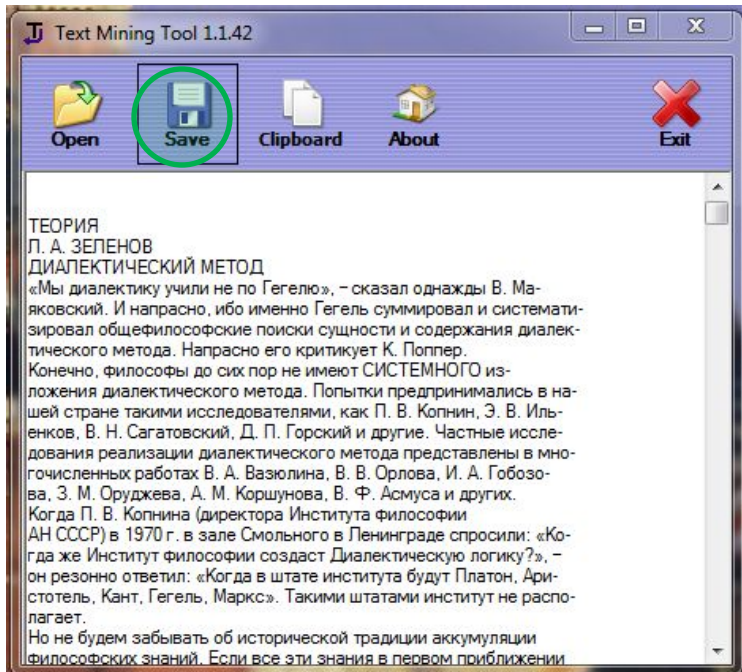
Text Mining Tool 1.1.42

Open Save Clipboard About Exit

ТЕОРИЯ
Л. А. ЗЕЛЕНОВ
ДИАЛЕКТИЧЕСКИЙ МЕТОД
«Мы диалектику учили не по Гегелю», – сказал однажды В. Маяковский. И напрасно, ибо именно Гегель суммировал и систематизировал общефилософские поиски сущности и содержания диалектического метода. Напрасно его критикует К. Поппер.
Конечно, философы до сих пор не имеют СИСТЕМНОГО изложения диалектического метода. Попытки предпринимались в нашей стране такими исследователями, как П. В. Копнин, Э. В. Ильенков, В. Н. Сагатовский, Д. П. Горский и другие. Частные исследования реализации диалектического метода представлены в многочисленных работах В. А. Вазюлина, В. В. Орлова, И. А. Гобозова, З. М. Оруджева, А. М. Коршунова, В. Ф. Асмуса и других.
Когда П. В. Копнина (директора Института философии АН СССР) в 1970 г. в зале Смольного в Ленинграде спросили: «Когда же Институт философии создаст Диалектическую логику?», – он резонно ответил: «Когда в штате института будут Платон, Аристотель, Кант, Гегель, Маркс». Такими штатами институт не располагает.
Но не будем забывать об исторической традиции аккумуляции философских знаний. Если все эти знания в первом приближении